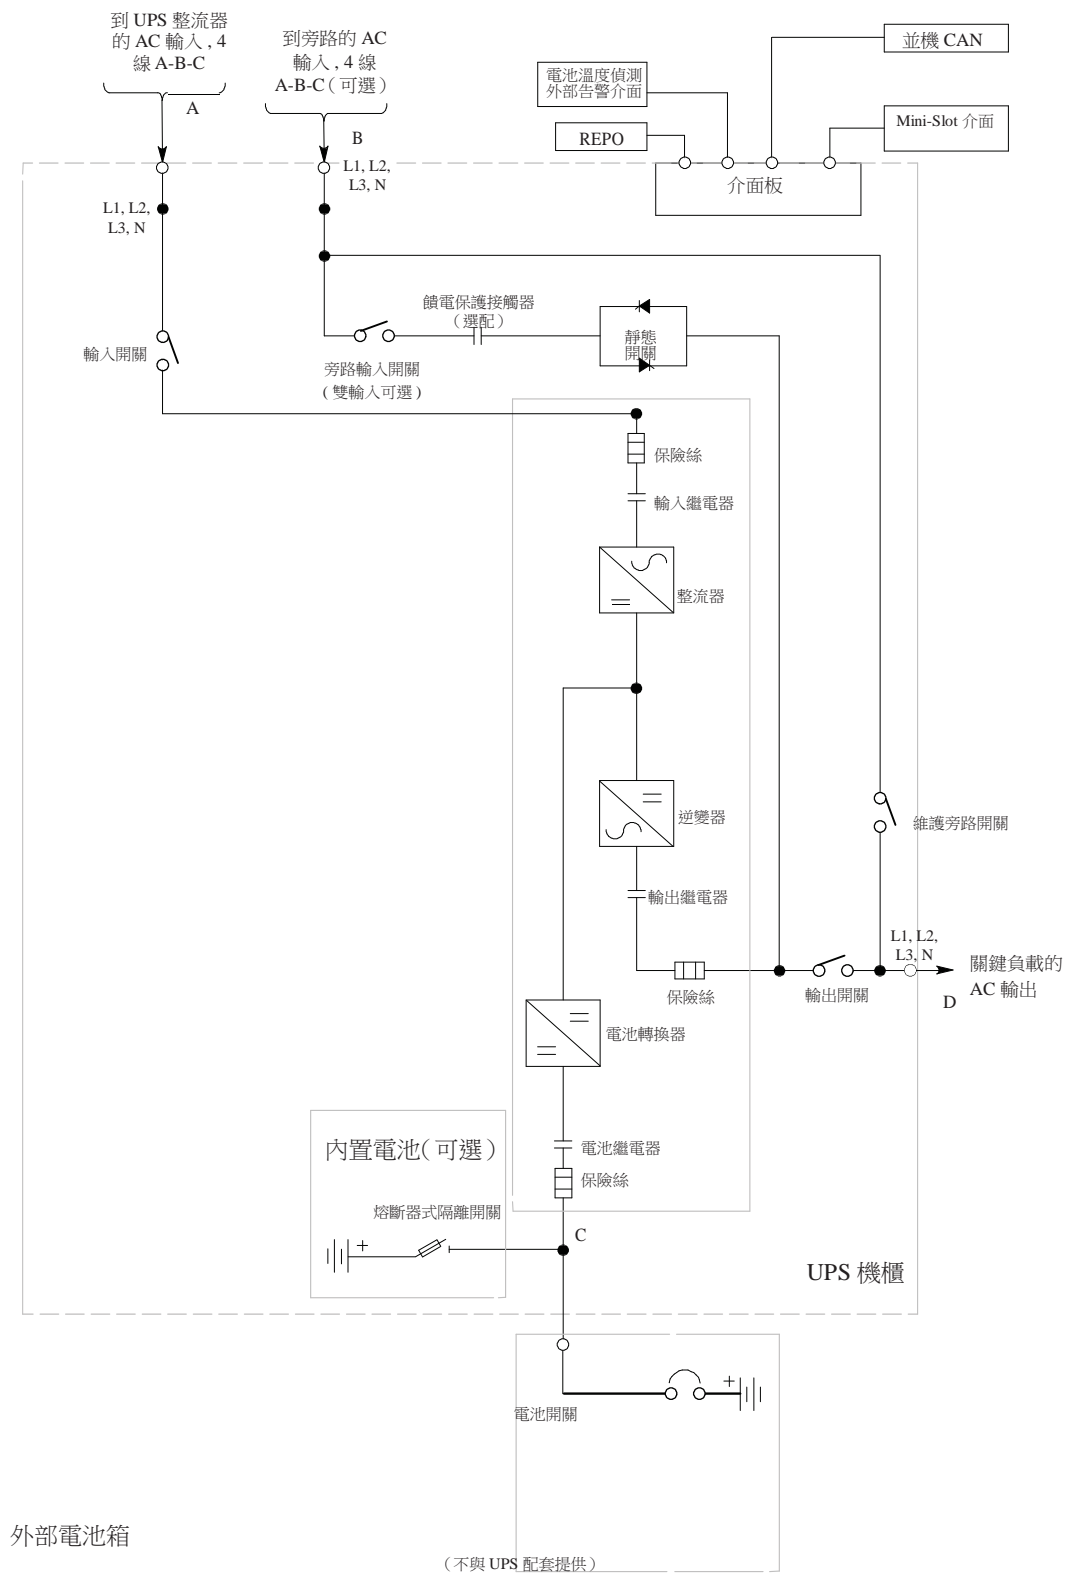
到 UPS 整流器的 AC 輸入, 4 線 A-B-C

A

到旁路的 AC 輸入, 4 線 A-B-C(可選)

B

並機 CAN

電池溫度偵測外部告警介面

Mini-Slot 介面

REPO

介面板

L1, L2, L3, N

L1, L2, L3, N

饋電保護接觸器(選配)

靜態開關

輸入開關

旁路輸入開關(雙輸入可選)

保險絲

輸入繼電器

整流器

逆變器

維護旁路開關

輸出繼電器

L1, L2, L3, N

關鍵負載的 AC 輸出

保險絲

輸出開關

D

電池轉換器

內置電池(可選)

電池繼電器

保險絲

熔斷器式隔離開關

+

C

UPS 機櫃

+

電池開關

外部電池箱

(不與 UPS 配套提供)